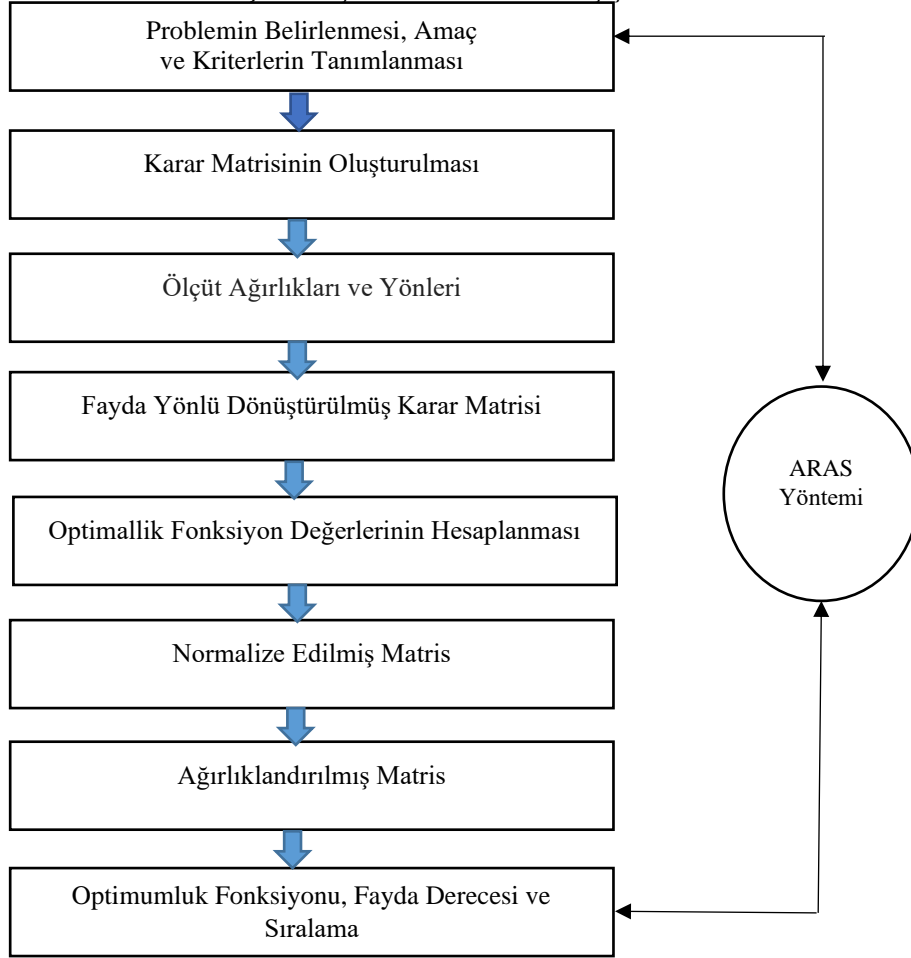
Problemin Belirlenmesi, Amaç ve Kriterlerin Tanımlanması

Karar Matrisinin Oluşturulması

Ölçüt Ağırlıkları ve Yönleri

Fayda Yönlü Dönüştürülmüş Karar Matrisi

Optimallik Fonksiyon Değerlerinin Hesaplanması

Normalize Edilmiş Matris

Ağırlıklandırılmış Matris

Optimumluk Fonksiyonu, Fayda Derecesi ve Sıralama

ARAS Yöntemi